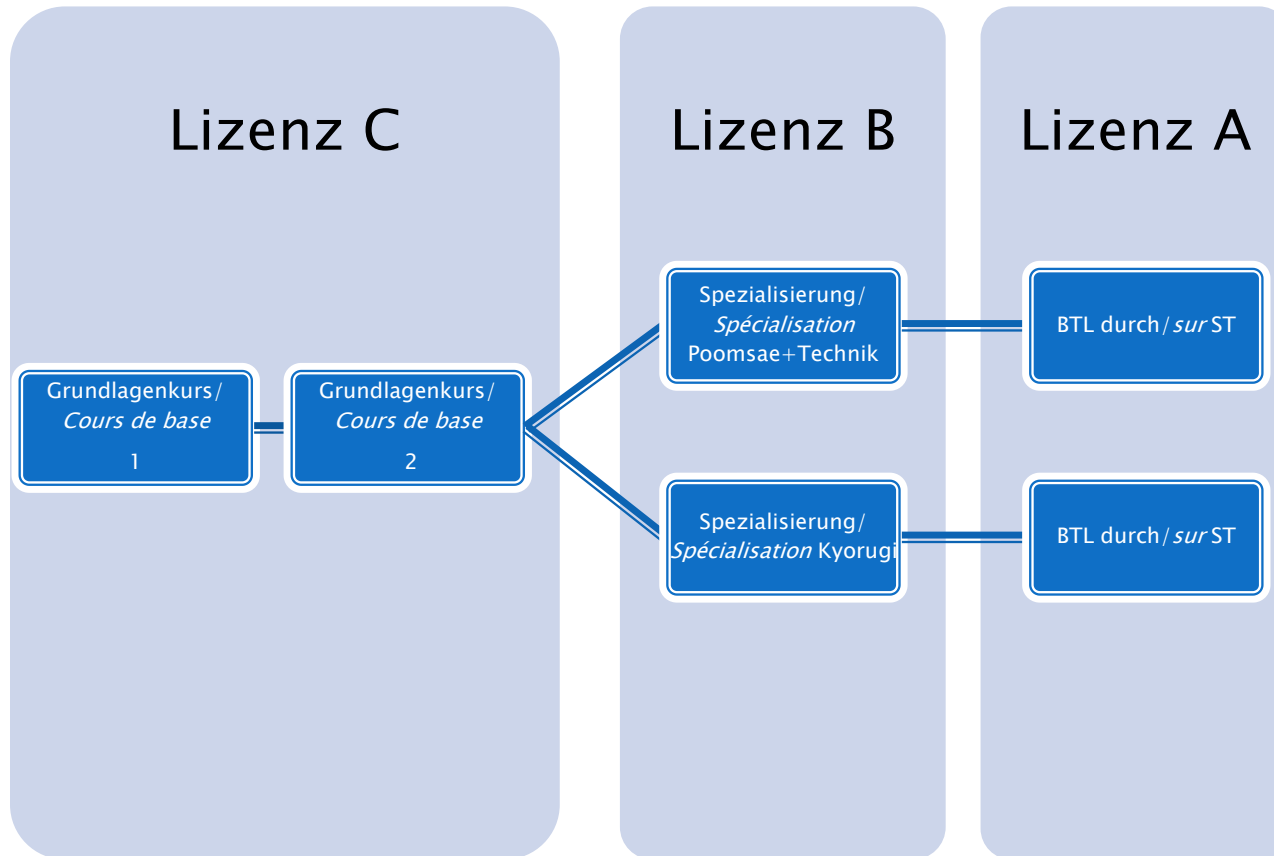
Lizenz C

Grundlagenkurs/ *Cours de base* 1

Grundlagenkurs/ *Cours de base* 2

Lizenz B

Spezialisierung/ *Spécialisation* Poomsae+Technik

Spezialisierung/ *Spécialisation* Kyorugi

Lizenz A

BTL durch/*sur* ST

BTL durch/*sur* ST